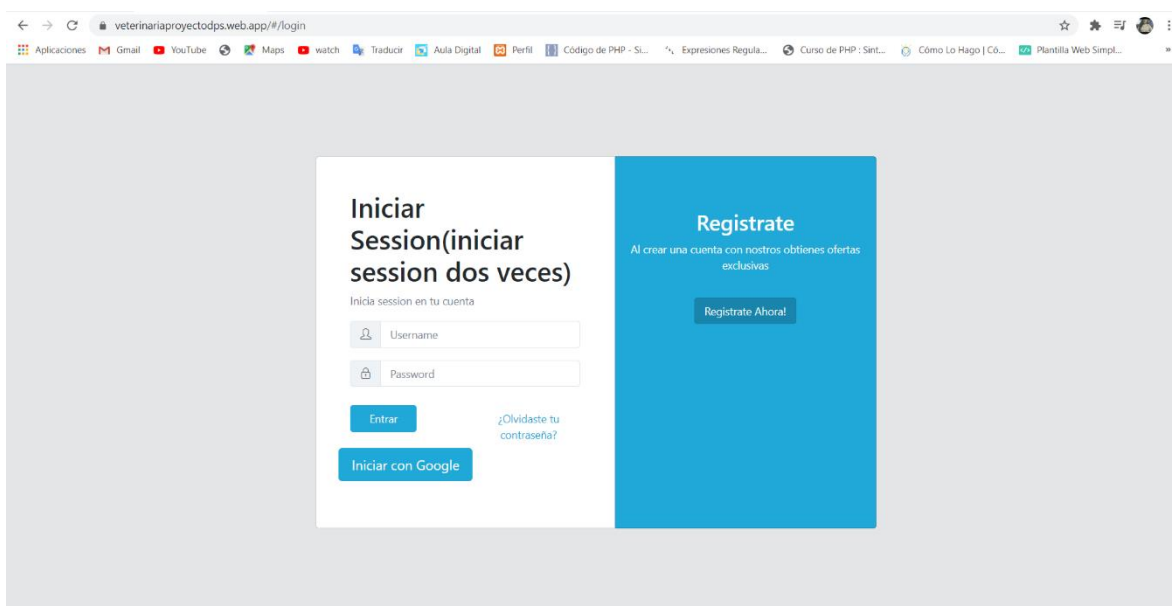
veterinariaproyectodps.web.app/#/login

Aplicaciones Gmail YouTube Maps watch Traducir Aula Digital Perfil Código de PHP - Si... Expresiones Regula... Curso de PHP : Sint... Cómo Lo Hago | Có... Plantilla Web Simpl...

Iniciar Session(iniciar session dos veces)

Inicia session en tu cuenta

Username

Password

Entrar

¿Olvidaste tu contraseña?

Iniciar con Google

Registrate

Al crear una cuenta con nostros obtienes ofertas exclusivas

Registrate Ahora!